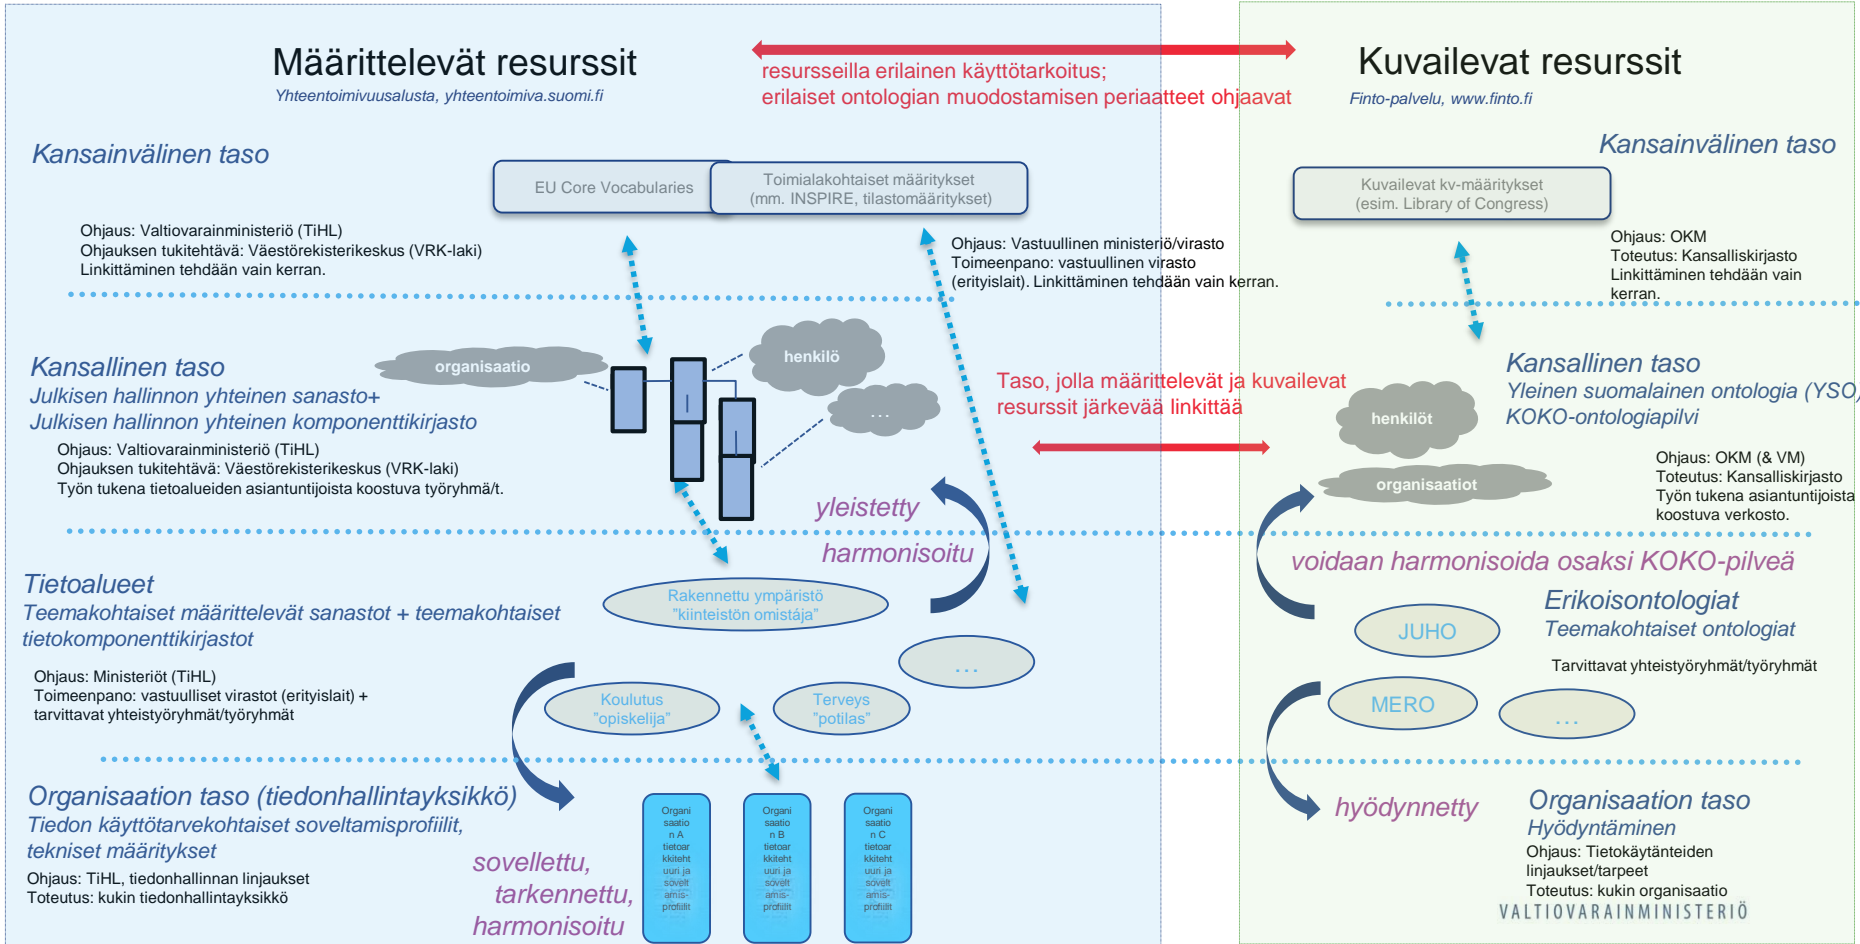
Määrittelevät resurssit
Yhteentoimivuusalusta, yhteentoimiva.suomi.fi

resursseilla erilainen käyttötarkoitus;
erilaiset ontologian muodostamisen periaatteet ohjaavat

Kuvailevat resurssit
Finto-palvelu, www.finto.fi

Kansainvälinen taso

EU Core Vocabularies

Toimialakohtaiset määritykset
(mm. INSPIRE, tilastomääritykset)

Kansainvälinen taso

Kuvailevat kv-määritykset
(esim. Library of Congress)

Ohjaus: Valtiovarainministeriö (TiHL)
Ohjauksen tukitehtävä: Väestörekisterikeskus (VRK-laki)
Linkittäminen tehdään vain kerran.

Ohjaus: Vastuullinen ministeriö/virasto
Toimeenpano: vastuullinen virasto
(erityislait). Linkittäminen tehdään vain kerran.

Ohjaus: OKM
Toteutus: Kansalliskirjasto
Linkittäminen tehdään vain kerran.

organisaatio
henkilö
...

Kansallinen taso
Julkisen hallinnon yhteinen sanasto+
Julkisen hallinnon yhteinen komponenttikirjasto

Ohjaus: Valtiovarainministeriö (TiHL)
Ohjauksen tukitehtävä: Väestörekisterikeskus (VRK-laki)
Työn tukena tietoalueiden asiantuntijoista koostuva työryhmä/t.

Taso, jolla määrittelevät ja kuvailevat resurssit järkevää linkittää

Kansallinen taso
Yleinen suomalainen ontologia (YSO)
KOKO-ontologiapilvi

henkilöt
organisaatiot

Ohjaus: OKM (& VM)
Toteutus: Kansalliskirjasto
Työn tukena asiantuntijoista koostuva verkosto.

yleistetty
harmonisoitu

voidaan harmonisoida osaksi KOKO-pilveä

Tietoalueet
Teemakohtaiset määrittelevät sanastot + teemakohtaiset tietokomponenttikirjastot

Rakennettu ympäristö
"kiinteistön omistaja"

...

Erikoisontologiat
Teemakohtaiset ontologiat

JUHO

Tarvittavat yhteistyöryhmät/työryhmät

Ohjaus: Ministeriöt (TiHL)
Toimeenpano: vastuulliset virastot (erityislait) +
tarvittavat yhteistyöryhmät/työryhmät

Koulutus
"opiskelija"

Terveys
"potilas"

MERO
...

Organisaation taso (tiedonhallintayksikkö)
Tiedon käyttötarvekohtaiset soveltamisprofiilit, tekniset määritykset
Ohjaus: TiHL, tiedonhallinnan linjaukset
Toteutus: kukin tiedonhallintayksikkö

sovellettu,
tarkennettu,
harmonisoitu

Organisaation A tietoarkkitehtuuri ja soveltamisprofiilit

Organisaation B tietoarkkitehtuuri ja soveltamisprofiilit

Organisaation C tietoarkkitehtuuri ja soveltamisprofiilit

hyödynnetty

Organisaation taso
Hyödyntäminen
Ohjaus: Tietokäytänteiden linjaukset/tarpeet
Toteutus: kukin organisaatio

VALTIOVARAINMINISTERIÖ